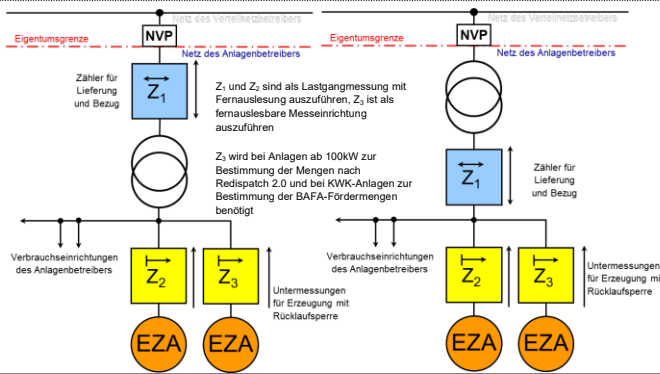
Netz des Verteilnetzbetreibers

NVP

Eigentumsgrenze

Netz des Anlagenbetreibers

Zähler für Lieferung und Bezug

$Z_1$

$Z_1$ und $Z_2$ sind als Lastgangmessung mit Fernauslesung auszuführen, $Z_3$ ist als fernauslesbare Messeinrichtung auszuführen

$Z_3$ wird bei Anlagen ab 100kW zur Bestimmung der Mengen nach Redispatch 2.0 und bei KWK-Anlagen zur Bestimmung der BAFA-Fördermengen benötigt

Verbrauchseinrichtungen des Anlagenbetreibers

$Z_2$

$Z_3$

Untermessungen für Erzeugung mit Rücklaufsperre

EZA

EZA

Netz des Verteilnetzbetreibers

NVP

Eigentumsgrenze

Netz des Anlagenbetreibers

$Z_1$

Zähler für Lieferung und Bezug

Verbrauchseinrichtungen des Anlagenbetreibers

$Z_2$

$Z_3$

Untermessungen für Erzeugung mi Rücklaufsperre

EZA

EZA